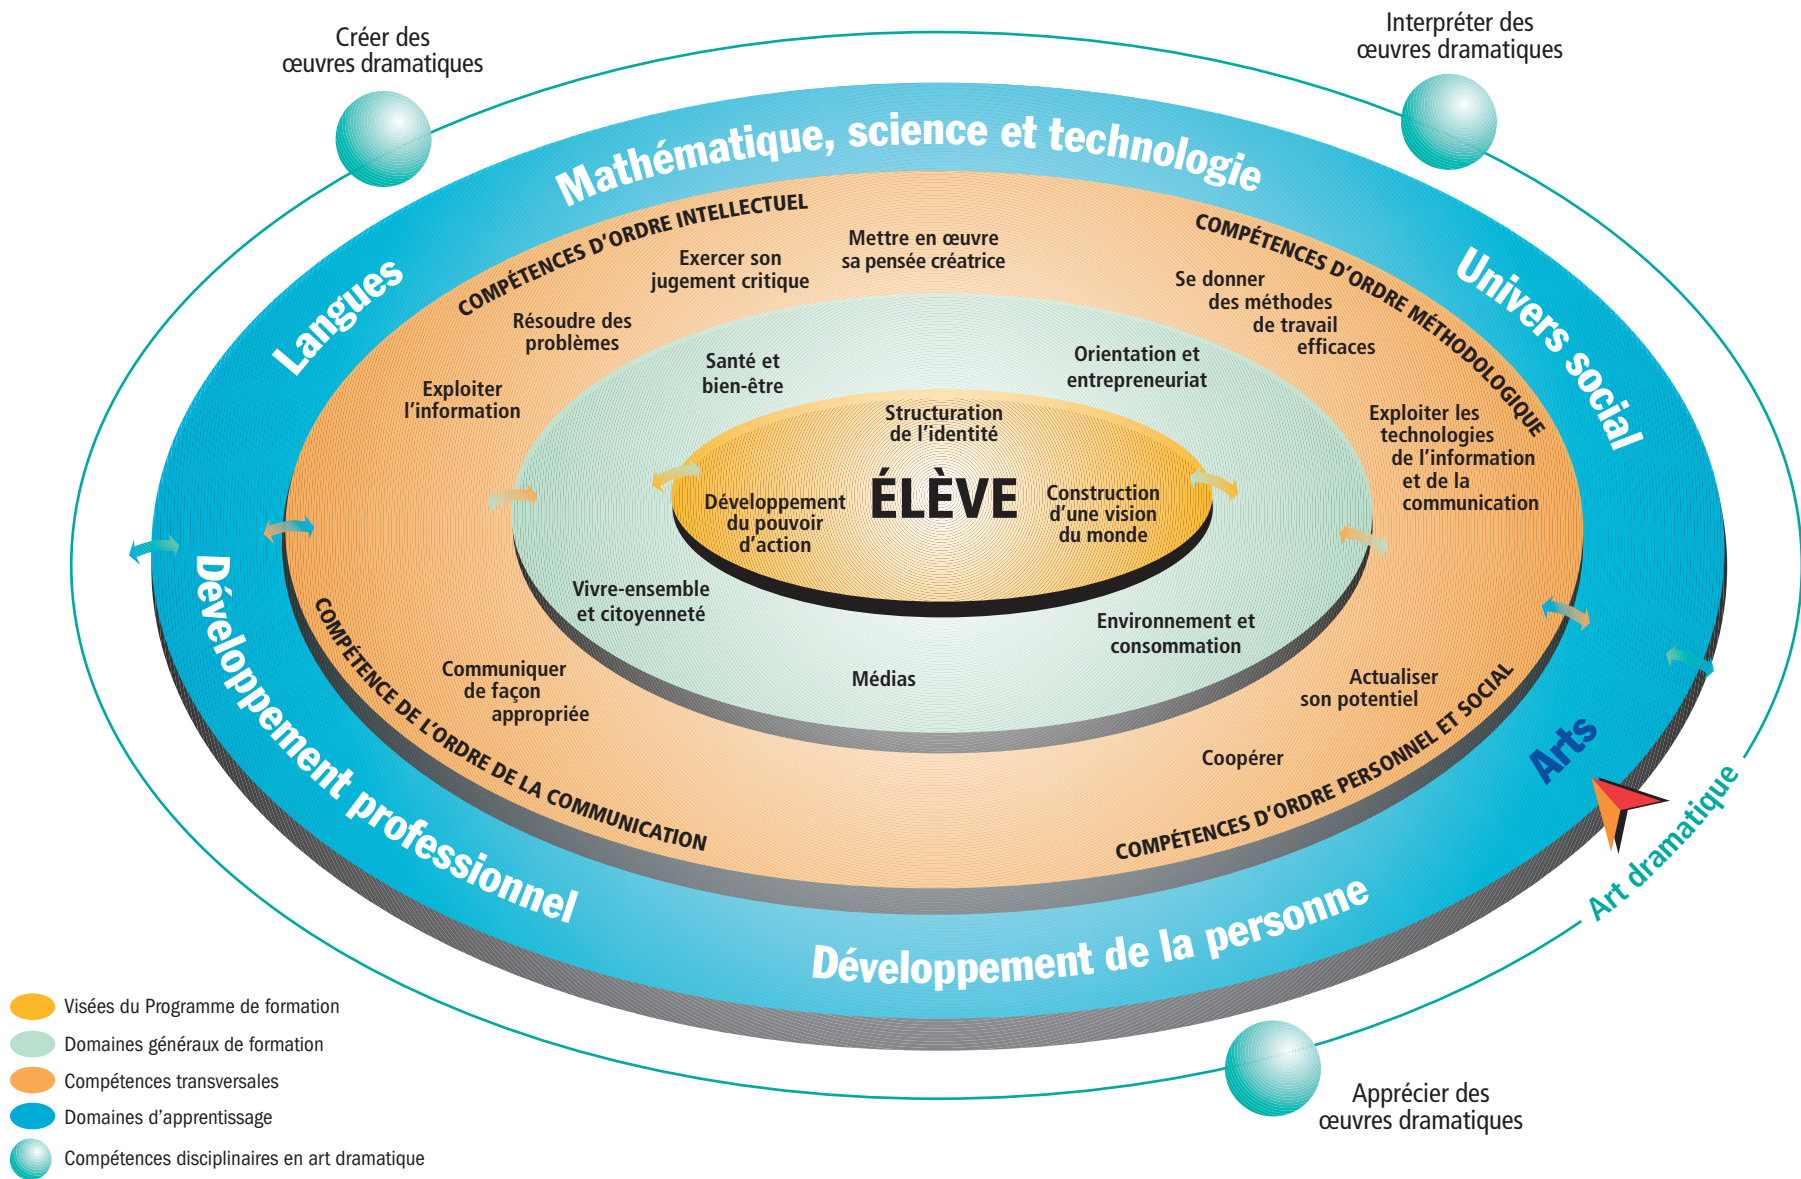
Créer des œuvres dramatiques

Interpréter des œuvres dramatiques

Mathématique, science et technologie

Langues

Univers social

COMPÉTENCES D'ORDRE INTELLECTUEL

Exercer son jugement critique

Mettre en œuvre sa pensée créatrice

Résoudre des problèmes

Exploiter l'information

COMPÉTENCES D'ORDRE MÉTHODOLOGIQUE

Se donner des méthodes de travail efficaces

Exploiter les technologies de l'information et de la communication

Santé et bien-être

Orientation et entrepreneuriat

Structuration de l'identité

ÉLÈVE

Développement du pouvoir d'action

Construction d'une vision du monde

Vivre-ensemble et citoyenneté

Environnement et consommation

Médias

Communiquer de façon appropriée

COMPÉTENCE DE L'ORDRE DE LA COMMUNICATION

Actualiser son potentiel

Coopérer

COMPÉTENCES D'ORDRE PERSONNEL ET SOCIAL

Arts

Art dramatique

Développement professionnel

Développement de la personne

Visées du Programme de formation

Domaines généraux de formation

Compétences transversales

Domaines d'apprentissage

Compétences disciplinaires en art dramatique

Apprécier des œuvres dramatiques